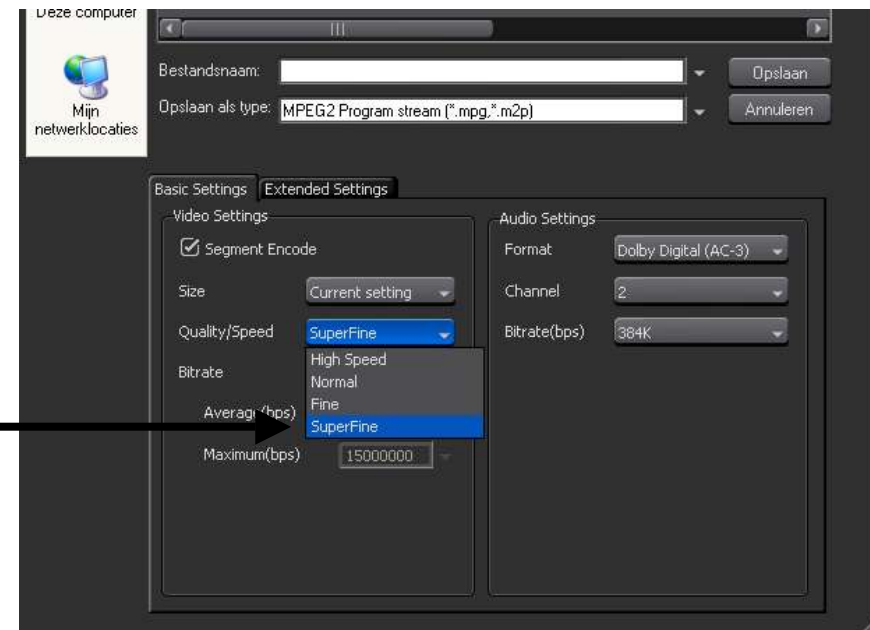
Deze computer

Mijn netwerklocaties

Bestandsnaam:

Opslaan

Opslaan als type: MPEG2 Program stream (*.mpg,*.m2p)

Annuleren

Basic Settings Extended Settings

Video Settings

Segment Encode

Size Current setting

Quality/Speed SuperFine

High Speed
Normal
Fine
SuperFine

Bitrate

Average(bps)

Maximum(bps) 15000000

Audio Settings

Format Dolby Digital (AC-3)

Channel 2

Bitrate(bps) 384K